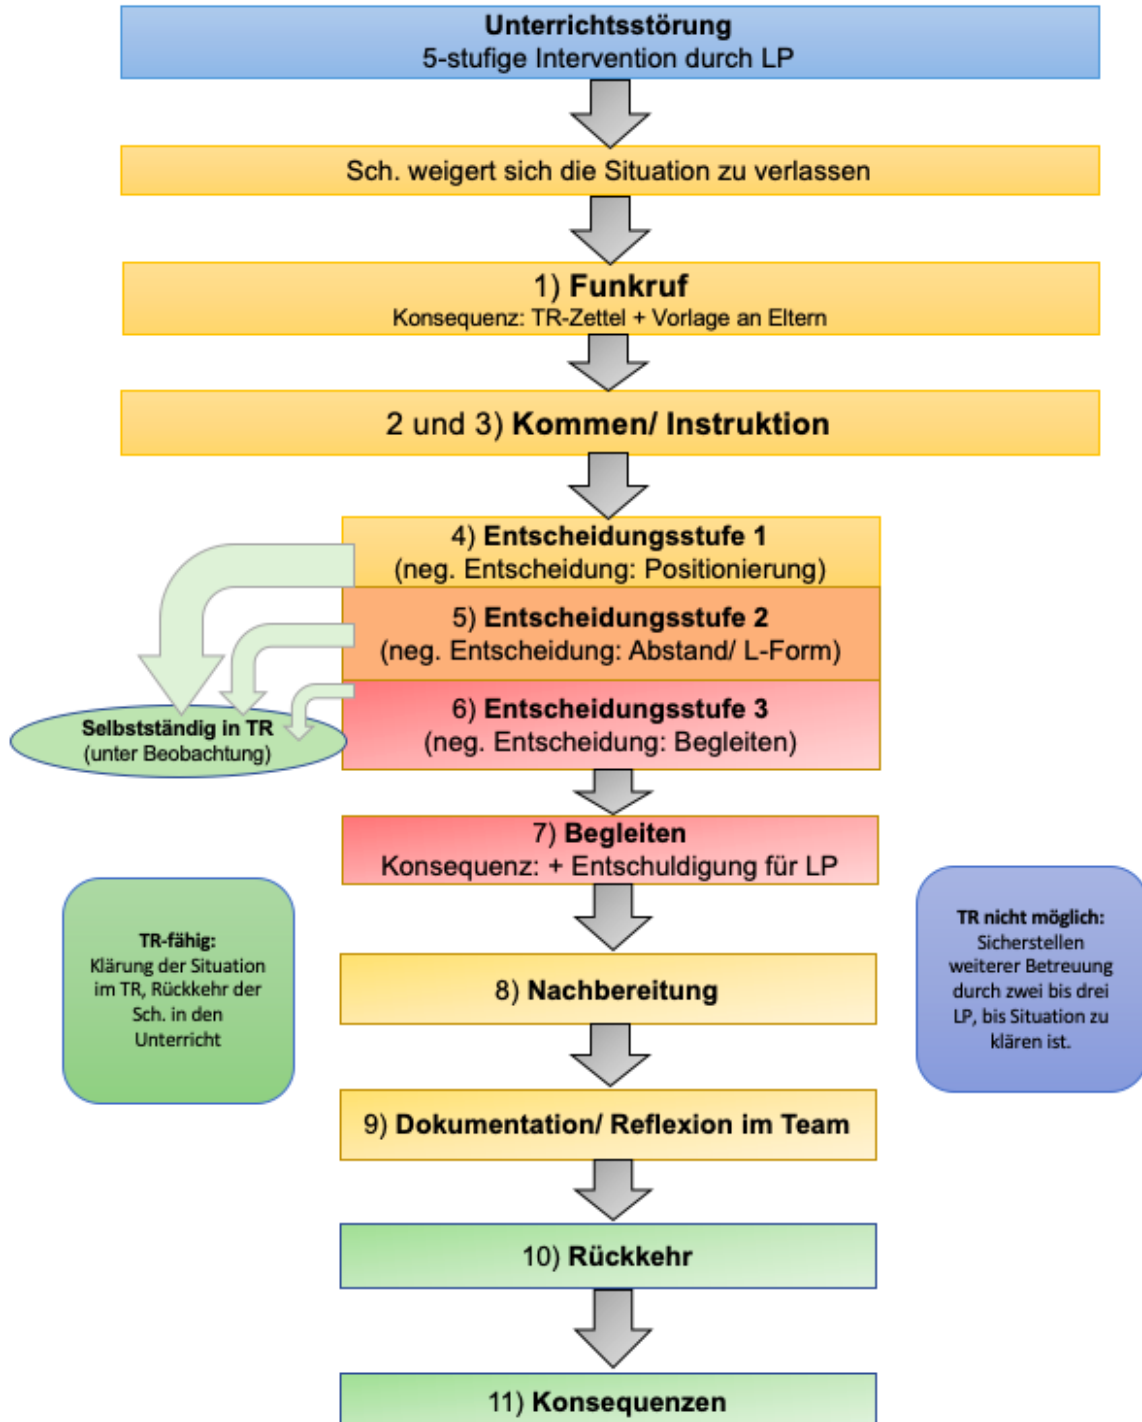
Unterrichtsstörung
5-stufige Intervention durch LP

Sch. weigert sich die Situation zu verlassen

1) Funkruf
Konsequenz: TR-Zettel + Vorlage an Eltern

2 und 3) Kommen/ Instruktion

4) Entscheidungsstufe 1
(neg. Entscheidung: Positionierung)

5) Entscheidungsstufe 2
(neg. Entscheidung: Abstand/ L-Form)

6) Entscheidungsstufe 3
(neg. Entscheidung: Begleiten)

Selbstständig in TR
(unter Beobachtung)

7) Begleiten
Konsequenz: + Entschuldigung für LP

TR-fähig:
Klärung der Situation im TR, Rückkehr der Sch. in den Unterricht

8) Nachbereitung

TR nicht möglich:
Sicherstellen weiterer Betreuung durch zwei bis drei LP, bis Situation zu klären ist.

9) Dokumentation/ Reflexion im Team

10) Rückkehr

11) Konsequenzen